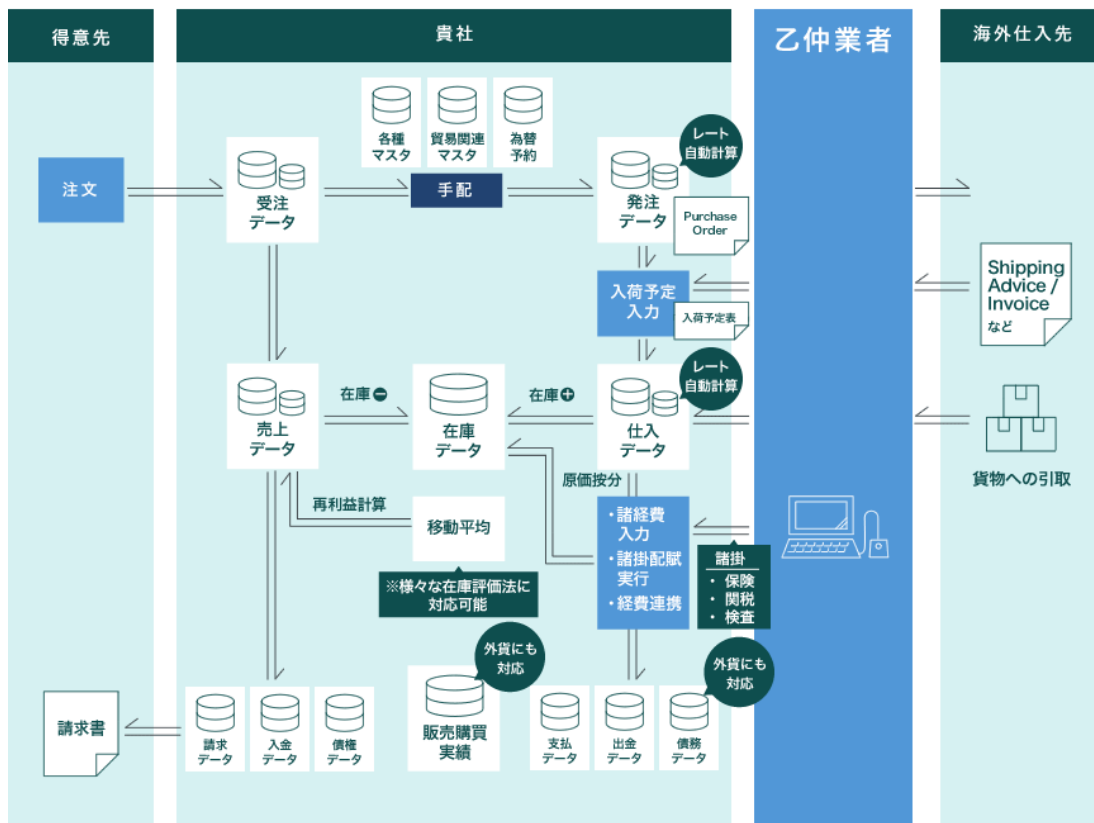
得意先

貴社

乙仲業者

海外仕入先

各種マスタ

貿易関連マスタ

為替予約

レート自動計算

注文

受注データ

手配

発注データ

Purchase Order

入荷予定入力

入荷予定表

Shipping Advice / Invoice など

レート自動計算

売上データ

在庫

在庫データ

在庫

仕入データ

貨物への引取

再利益計算

原価按分

移動平均

・諸経費入力

・諸掛配賦実行

・経費連携

諸掛

・保険

・関税

・検査

※様々な在庫評価法に対応可能

外貨にも対応

外貨にも対応

請求書

請求データ

入金データ

債権データ

販売購買実績

支払データ

出金データ

債務データ